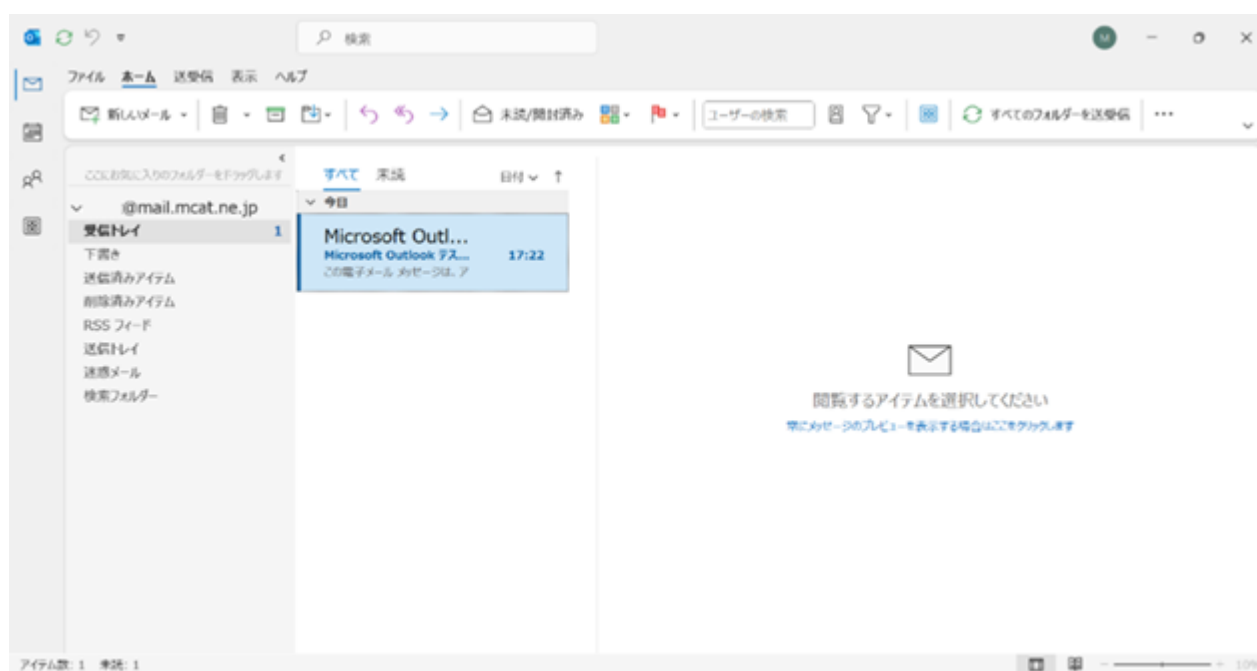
検索

M

ファイル ホーム 送受信 表示 ヘルプ

新しいメール 未読/開封済み ユーザーの検索 すべてのフォルダーを送受信 ···

ここにお気に入りのフォルダーをドラッグします

@mail.mcat.ne.jp
受信トレイ 1
下書き
送信済みアイテム
削除済みアイテム
RSS フィード
送信トレイ
迷惑メール
検索フォルダー

すべて 未読 日付 ↑
今日
Microsoft Outl...
Microsoft Outlook テス... 17:22
この電子メール メッセージは、ア

閲覧するアイテムを選択してください
常にメッセージのプレビューを表示する場合はここをクリックします

アイテム数: 1 未読: 1